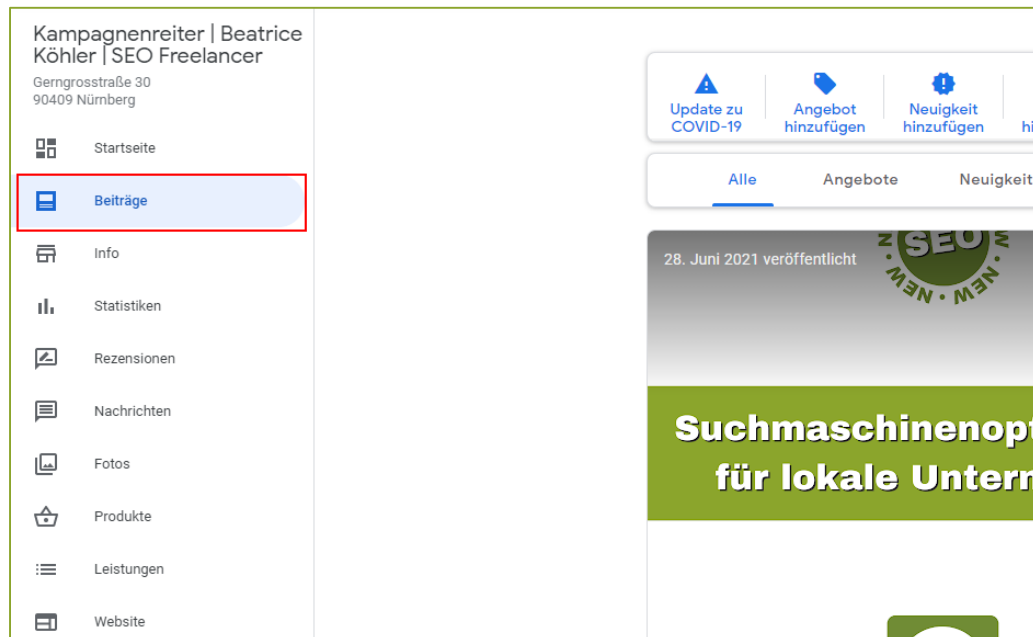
Kampagnenreiter | Beatrice Köhler | SEO Freelancer
Gerngrosstraße 30
90409 Nürnberg

Startseite
Beiträge
Info
Statistiken
Rezensionen
Nachrichten
Fotos
Produkte
Leistungen
Website

Update zu COVID-19
Angebot hinzufügen
Neuigkeit hinzufügen
hi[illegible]

Alle
Angebote
Neuigkeit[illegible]

28. Juni 2021 veröffentlicht

SEO
NEW • NEW

Suchmaschinenopt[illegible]
für lokale Untern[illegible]